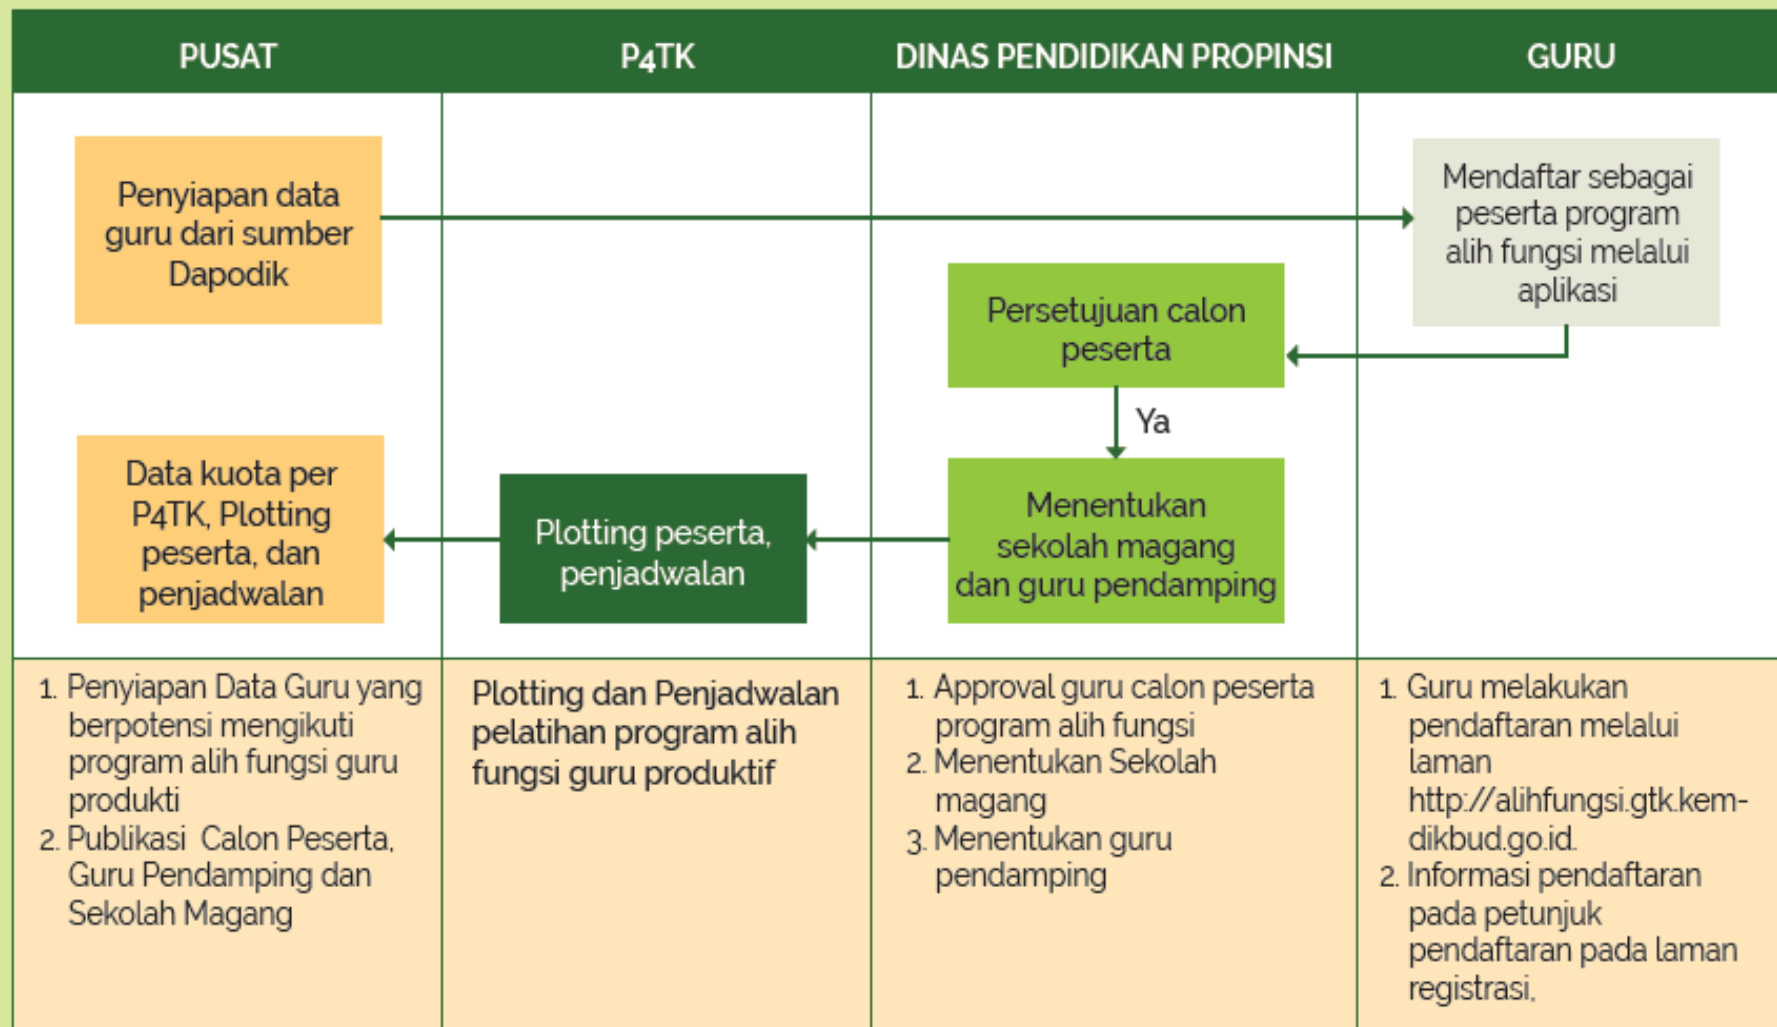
| PUSAT | P4TK | DINAS PENDIDIKAN PROPINSI | GURU |
|---|---|---|---|
| Penyiapan data guru dari sumber Dapodik | | Persetujuan calon peserta | Mendaftar sebagai peserta program alih fungsi melalui aplikasi |
| | | Ya | |
| Data kuota per P4TK, Plotting peserta, dan penjadwalan | Plotting peserta, penjadwalan | Menentukan sekolah magang dan guru pendamping | |
| 1. Penyiapan Data Guru yang berpotensi mengikuti program alih fungsi guru produkti 2. Publikasi Calon Peserta, Guru Pendamping dan Sekolah Magang | Plotting dan Penjadwalan pelatihan program alih fungsi guru produktif | 1. Approval guru calon peserta program alih fungsi 2. Menentukan Sekolah magang 3. Menentukan guru pendamping | 1. Guru melakukan pendaftaran melalui laman http://alihfungsi.gtk.kemdikbud.go.id. 2. Informasi pendaftaran pada petunjuk pendaftaran pada laman registrasi. |